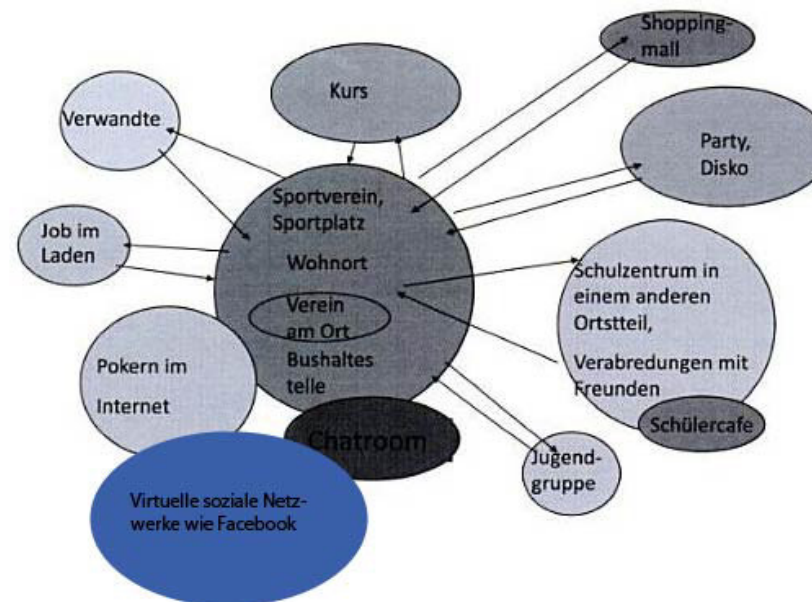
Shoppingmall

Kurs

Verwandte

Party, Disko

Job im Laden

Sportverein, Sportplatz

Wohnort

Verein am Ort

Bushaltes telle

Schulzentrum in einem anderen Ortsteil,

Verabredungen mit Freunden

Schülercafe

Pokern im Internet

Chatroom

Jugendgruppe

Virtuelle soziale Netzwerke wie Facebook